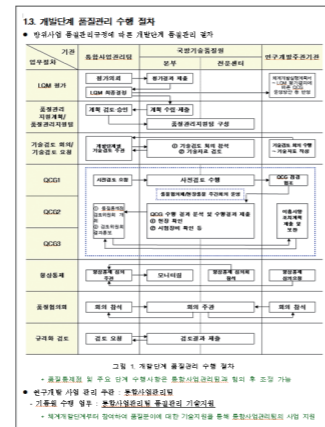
1.3. 개발단계 품질관리 수행 절차

● 방위사업 품질관리규정에 따른 개발단계 품질관리 절차

| 업무분야 \ 기관 | 통합사업관리팀 | 국방기술품질원 본부 | 국방기술품질원 전문센터 | 연구개발주관기관 |
|---|---|---|---|---|
| LQM 평가 | 평가의뢰 / LQM 적용결정 | 평가결과 제출 | | 체계개발업체에서 LQM 평가대상에 따라 QC 활동방안 등 반영 |
| 품질관리 지원계획/품질관리지원팀 | 계획 검토 승인 | 계획 수립 제출 / 품질관리지원팀 구성 | | |
| 기술검토 회의/기술검토 요청 | 개발업체에 기술검토 요청 | ① 기술검토 회의 참석 ② 기술지원 검토 | | 기술검토 회의 참석 - 기술지원 회의 |
| QCG1 | 시험검토 수행 | 사전검토 수행 / 품질활동계획(현장 주관)협의 운영 | | QCG 검증 협조 |
| QCG2 | ① 품질문제 검토/판단 협조 ② 검토의견 제시 | QCG 수행 결과 분석 및 수행경과 제출 ① 현장 확인 ② 시험장비 확인 등 | | 제품제작·수행체계 확인 보완 |
| QCG3 | | | | |
| 형상통제 | 형상통제 회의 주관 | 모니터링 | 형상통제 회의 참석 | 형상통제 회의 참석 |
| 품질협의회 | 회의 참석 | 회의 주관 | | 회의 참석 |
| 구격화 검토 | 검토 요청 | 검토결과 제출 | | |

그림 1. 개발단계 품질관리 수행 절차

- 품질통제팀 및 주요 단계 수행사항은 통합사업관리팀과 협의 후 조정 가능

● 연구개발 사업 관리 주관 : 통합사업관리팀
- 기품원 수행 업무 : 통합사업관리팀 품질관리 기술지원
- 체계개발단계부터 참여하여 품질문제에 대한 기술지원을 통해 통합사업관리팀의 사업 지원